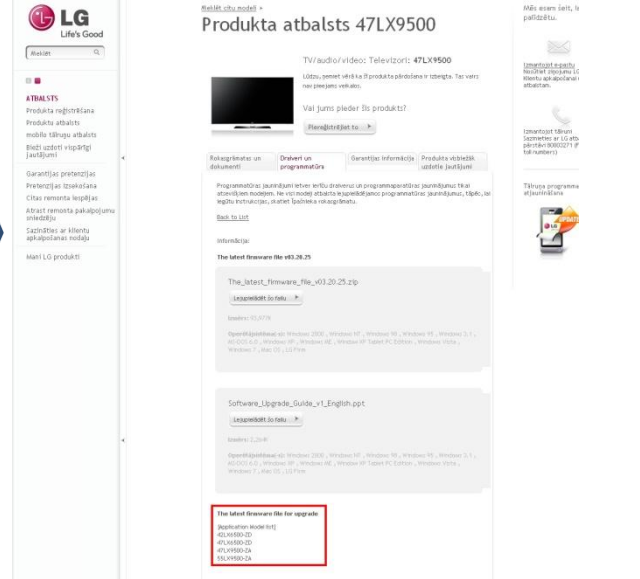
LG
Life's Good

Meklēt

ATBALSTS
Produkta reģistrēšana
Produktu atbalsts
mobilo tālruņu atbalsts
Bieži uzdoti visprāīgi jautājumi
Garantijas pretenzijas
Pretenzijas izsekošana
Citas remonta iespējas
Atrast remonta pakalpojumu sniedzēju
Sazināties ar klientu apkalpošanas nodaļu
Mani LG produkti

Meklēt citu modeli »
Produkta atbalsts 47LX9500

TV/audio/video: Televizori : 47LX9500
Lūdzu, ņemiet vērā ka šī produkta pārdošana ir izbeigta. Tas vairs nav pieejams veikalos.

Vai jums pieder šis produkts?
Piereģistrējiet to

| Rokasgrāmatas un dokumenti | Draiveri un programmatūra | Garantijas informācija | Produkta visbiežāk uzdotie jautājumi |
|---|---|---|---|

Programmatūras jauninājumi ietver tieši draiverus un programmaparatūras jauninājumus tikai atsevišķiem modeļiem. Ne visi modeļi atbalsta iespēju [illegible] programmatūras jauninājumus, tāpēc, lai iegūtu instrukcijas, skatiet īpašnieka rokasgrāmatu.

Back to List

Informācija:

The latest firmware file v03.20.25

The_latest_firmware_file_v03.20.25.zip
Lejupielādēt šo failu
Izmērs: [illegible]
Operētājsistēmas: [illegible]

Software_Upgrade_Guide_v1_English.ppt
Lejupielādēt šo failu
Izmērs: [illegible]
Operētājsistēmas: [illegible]

The latest firmware file for upgrade.
[Application Model list]
42LX6500-ZD
47LX6500-ZD
47LX9500-ZA
55LX9500-ZA

Mēs esam šeit, lai palīdzētu.

Izmantojiet e-pastu
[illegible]

Izmantojiet tālruni
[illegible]

Tālruņa programmatūras atjaunināšana
UPDATE